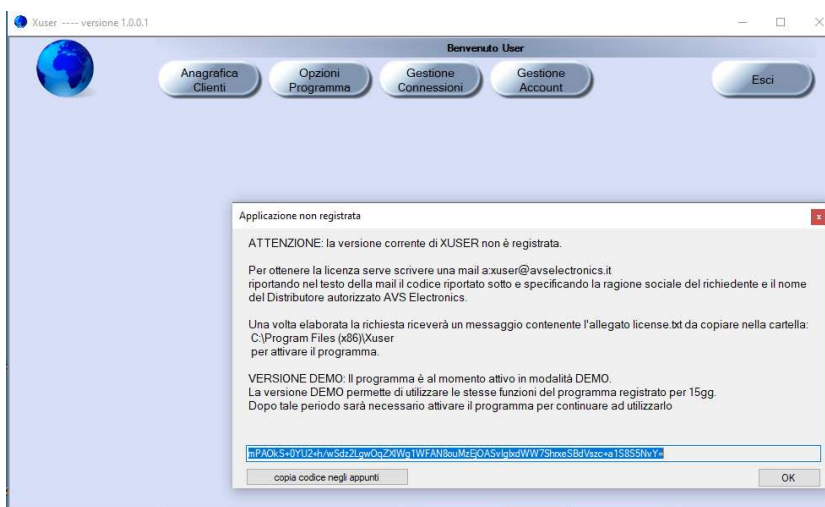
Xuser ---- versione 1.0.0.1

Benvenuto User

Anagrafica Clienti

Opzioni Programma

Gestione Connessioni

Gestione Account

Esci

Applicazione non registrata

ATTENZIONE: la versione corrente di XUSER non è registrata.

Per ottenere la licenza serve scrivere una mail a:xuser@avselectronics.it riportando nel testo della mail il codice riportato sotto e specificando la ragione sociale del richiedente e il nome del Distributore autorizzato AVS Electronics.

Una volta elaborata la richiesta riceverà un messaggio contenente l'allegato license.txt da copiare nella cartella:
C:\Program Files (x86)\Xuser
per attivare il programma.

VERSIONE DEMO: Il programma è al momento attivo in modalità DEMO.
La versione DEMO permette di utilizzare le stesse funzioni del programma registrato per 15gg.
Dopo tale periodo sarà necessario attivare il programma per continuare ad utilizzarlo

mPAOkS+0YU2+h/wSdz2LgwOqZXlWg1WFAN8ouMzEjOASvlglxdWW7ShrxeSBdVszc+a1S8S5NvY=

copia codice negli appunti

OK